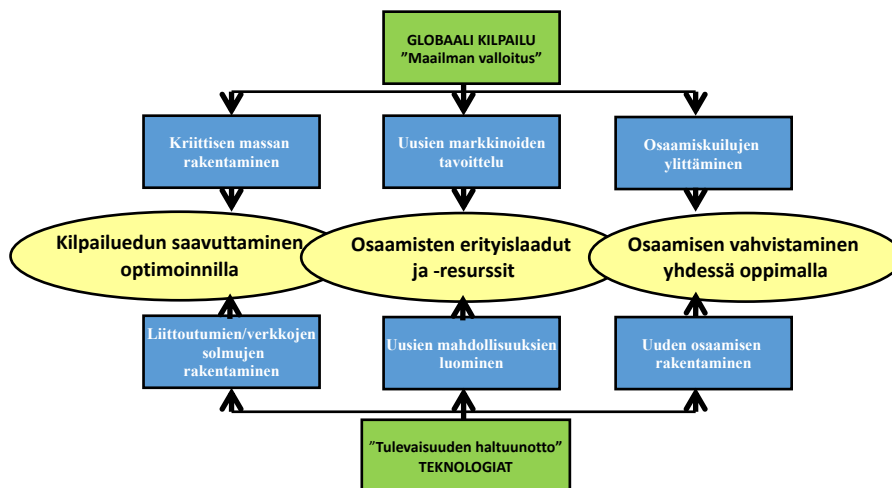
GLOBAALI KILPAILU
”Maailman valloitus”

Kriittisen massan rakentaminen

Uusien markkinoiden tavoittelu

Osaamiskuilujen ylittäminen

Kilpailuedun saavuttaminen optimoinnilla

Osaamisten erityislaadut ja -resurssit

Osaamisen vahvistaminen yhdessä oppimalla

Liittoutumien/verkkojen solmujen rakentaminen

Uusien mahdollisuuksien luominen

Uuden osaamisen rakentaminen

”Tulevaisuuden haltuunotto”
TEKNOLOGIAT